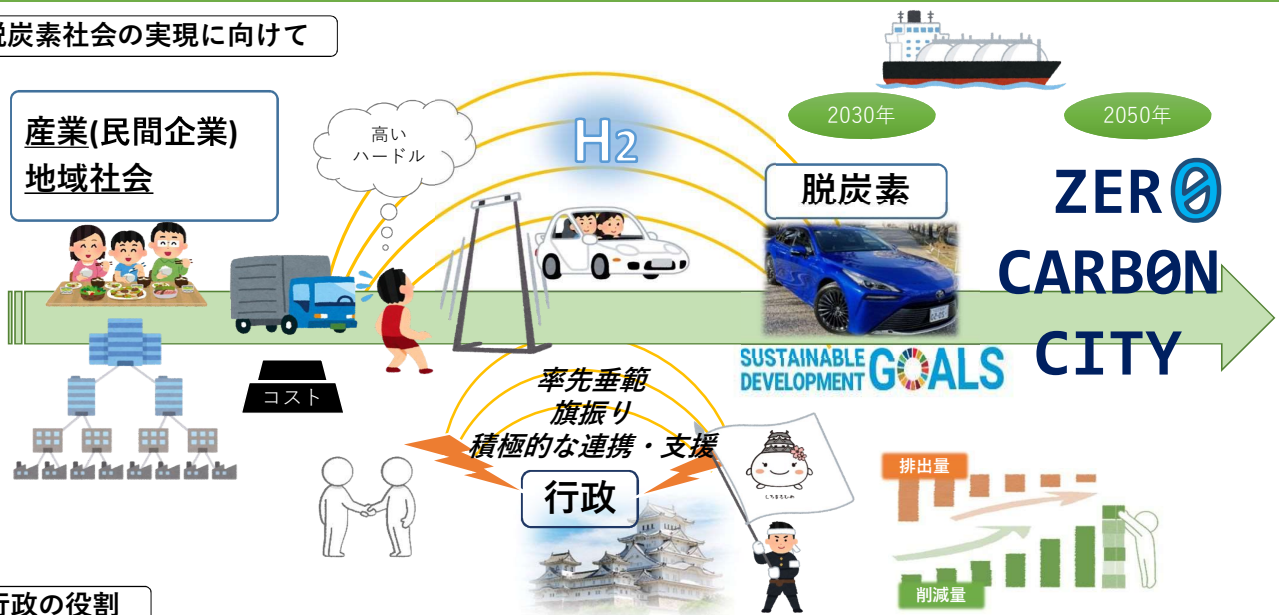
脱炭素社会の実現に向けて

産業(民間企業)
地域社会

高い
ハードル

$H_2$

2030年

2050年

脱炭素

ZERO
CARBON
CITY

コスト

SUSTAINABLE DEVELOPMENT GOALS

率先垂範
旗振り
積極的な連携・支援

行政

排出量

削減量

行政の役割